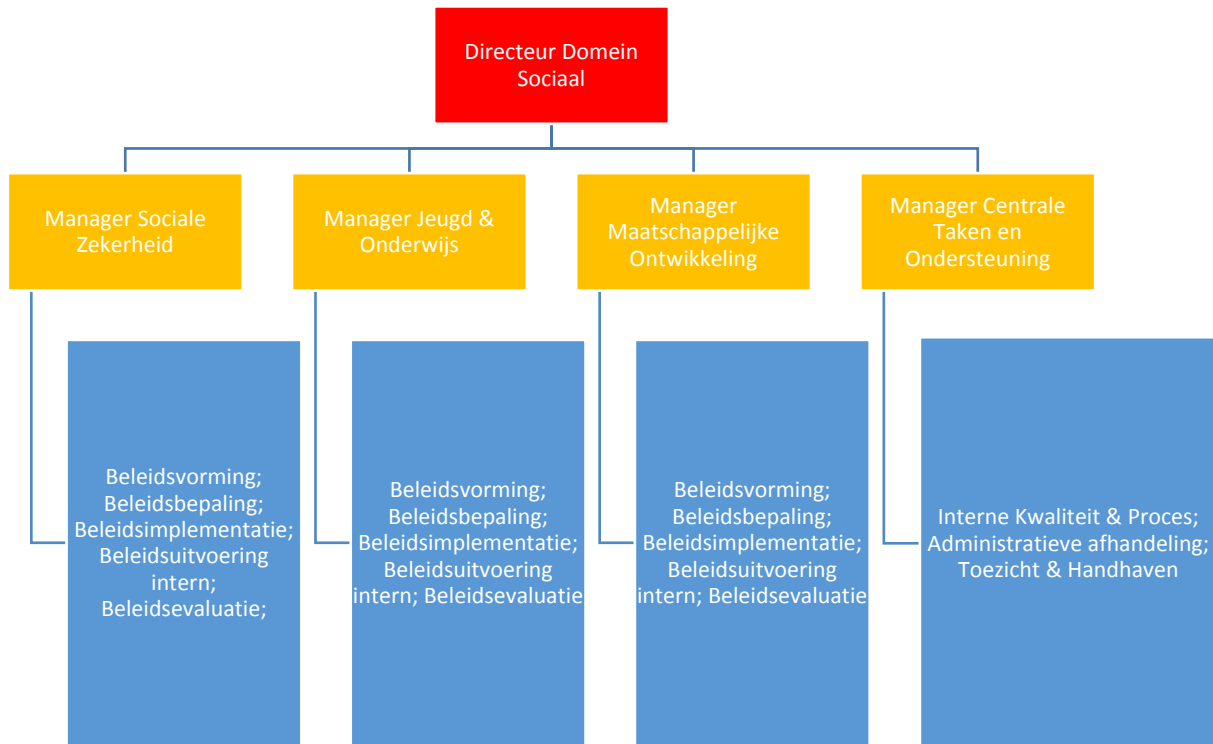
Directeur Domein Sociaal

Manager Sociale Zekerheid

Manager Jeugd & Onderwijs

Manager Maatschappelijke Ontwikkeling

Manager Centrale Taken en Ondersteuning

Beleidsvorming; Beleidsbepaling; Beleidsimplementatie; Beleidsuitvoering intern; Beleidsevaluatie;

Beleidsvorming; Beleidsbepaling; Beleidsimplementatie; Beleidsuitvoering intern; Beleidsevaluatie

Beleidsvorming; Beleidsbepaling; Beleidsimplementatie; Beleidsuitvoering intern; Beleidsevaluatie

Interne Kwaliteit & Proces; Administratieve afhandeling; Toezicht & Handhaven